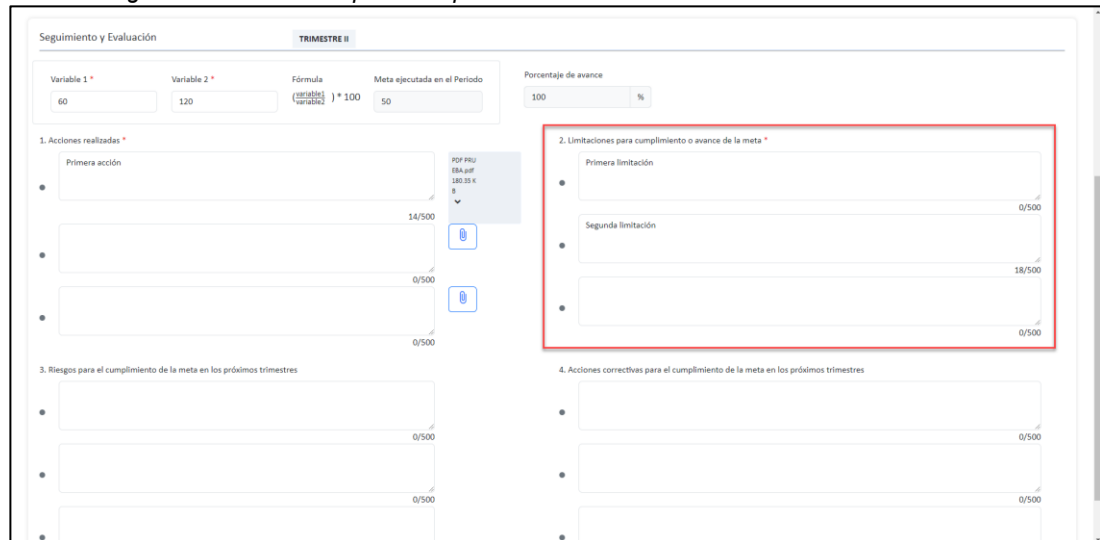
Seguimiento y Evaluación

TRIMESTRE II

Variable 1 *
60

Variable 2 *
120

Fórmula
$(\frac{variable1}{variable2}) * 100$

Meta ejecutada en el Periodo
50

Porcentaje de avance
100 %

1. Acciones realizadas *

Primera acción
14/500

0/500

0/500

PDF PRUEBA.pdf
180.35 KB

2. Limitaciones para cumplimiento o avance de la meta *

Primera limitación
0/500

Segunda limitación
18/500

0/500

3. Riesgos para el cumplimiento de la meta en los próximos trimestres

0/500

0/500

4. Acciones correctivas para el cumplimiento de la meta en los próximos trimestres

0/500

0/500